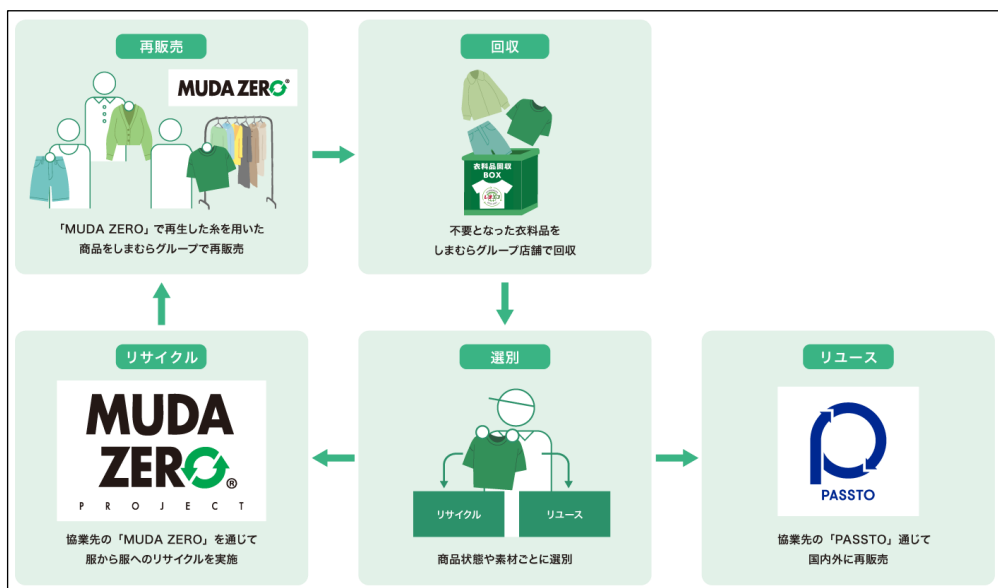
再販売

MUDA ZERO®

「MUDA ZERO」で再生した糸を用いた商品をしまむらグループで再販売

回収

衣料品回収 BOX

不要となった衣料品をしまむらグループ店舗で回収

リサイクル

MUDA ZERO® PROJECT

協業先の「MUDA ZERO」を通じて服から服へのリサイクルを実施

選別

リサイクル

リユース

商品状態や素材ごとに選別

リユース

PASSTO

協業先の「PASSTO」通じて国内外に再販売